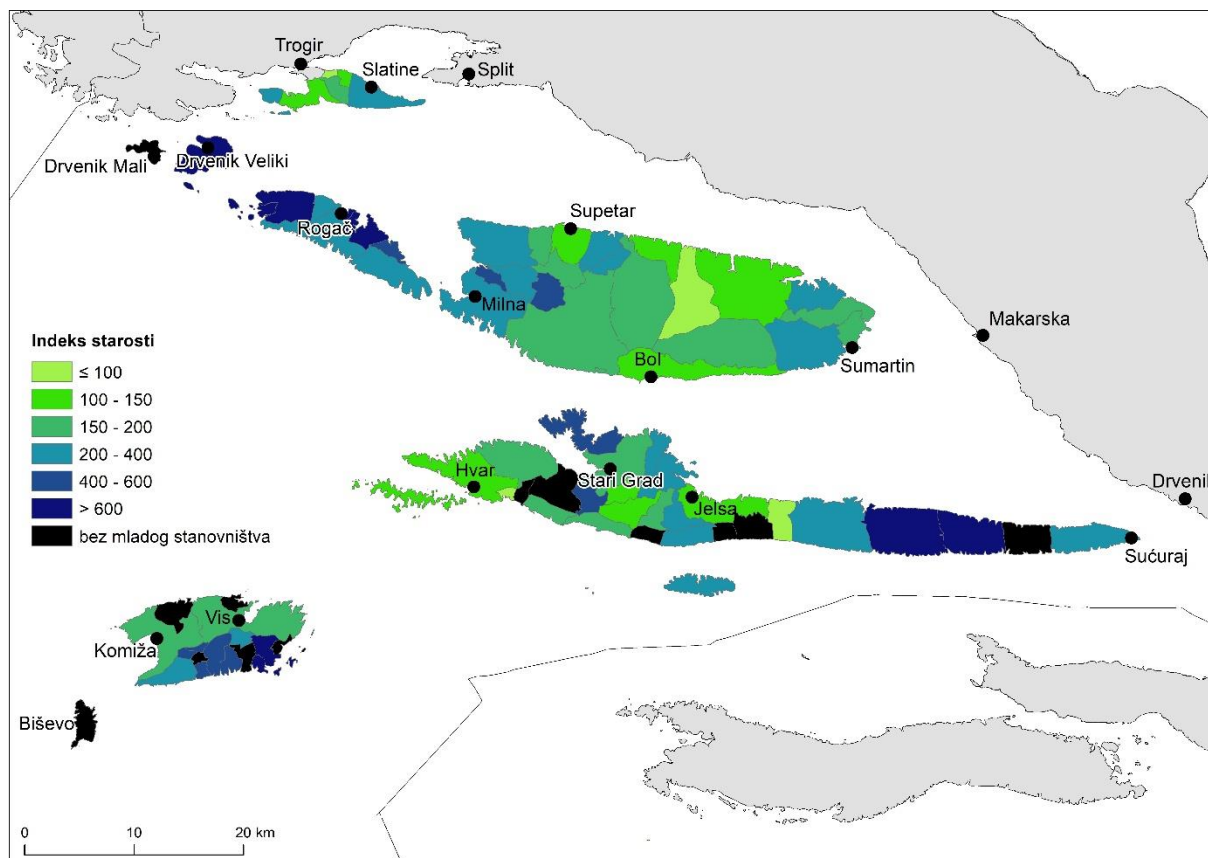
Trogir
Slatine
Split
Drvenik Mali
Drvenik Veliki
Rogač
Supetar
Milna
Makarska
Bol
Sumartin
Hvar
Stari Grad
Jelsa
Drvenil
Sućuraj
Vis
Komiža
Biševo

Indeks starosti
≤ 100
100 - 150
150 - 200
200 - 400
400 - 600
> 600
bez mladog stanovništva

0
10
20 km